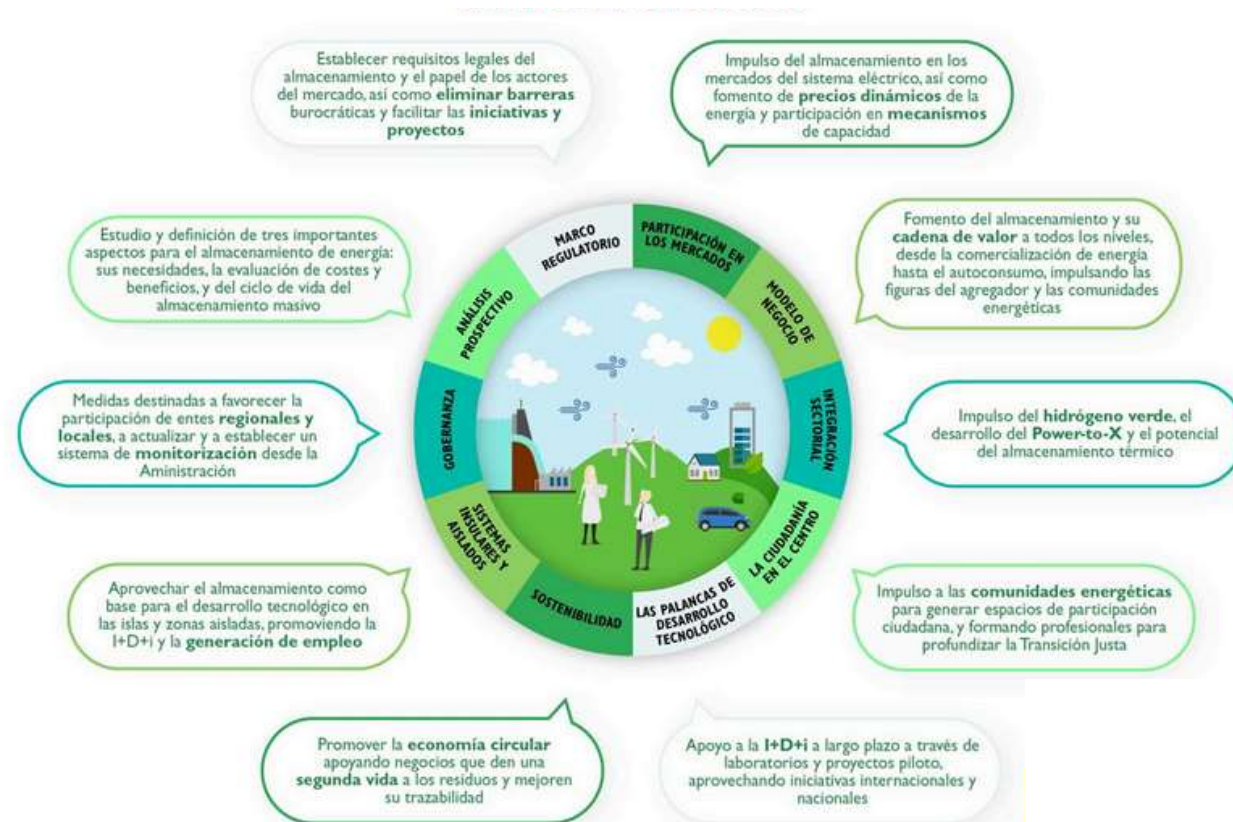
Establecer requisitos legales del almacenamiento y el papel de los actores del mercado, así como eliminar barreras burocráticas y facilitar las iniciativas y proyectos

Impulso del almacenamiento en los mercados del sistema eléctrico, así como fomento de precios dinámicos de la energía y participación en mecanismos de capacidad

Estudio y definición de tres importantes aspectos para el almacenamiento de energía: sus necesidades, la evaluación de costes y beneficios, y del ciclo de vida del almacenamiento masivo

Fomento del almacenamiento y su cadena de valor a todos los niveles, desde la comercialización de energía hasta el autoconsumo, impulsando las figuras del agregador y las comunidades energéticas

MARCO REGULATORIO

PARTICIPACIÓN EN LOS MERCADOS

MODELO DE NEGOCIO

INTEGRACIÓN SECTORIAL

LA CIUDADANÍA EN EL CENTRO

LAS PALANCAS DE DESARROLLO TECNOLÓGICO

SOSTENIBILIDAD

SISTEMAS INSULARES Y AISLADOS

GOBERNANZA

ANÁLISIS PROSPECTIVO

Medidas destinadas a favorecer la participación de entes regionales y locales, a actualizar y a establecer un sistema de monitorización desde la Aministración

Impulso del hidrógeno verde, el desarrollo del Power-to-X y el potencial del almacenamiento térmico

Aprovechar el almacenamiento como base para el desarrollo tecnológico en las islas y zonas aisladas, promoviendo la I+D+i y la generación de empleo

Impulso a las comunidades energéticas para generar espacios de participación ciudadana, y formando profesionales para profundizar la Transición Justa

Promover la economía circular apoyando negocios que den una segunda vida a los residuos y mejoren su trazabilidad

Apoyo a la I+D+i a largo plazo a través de laboratorios y proyectos piloto, aprovechando iniciativas internacionales y nacionales